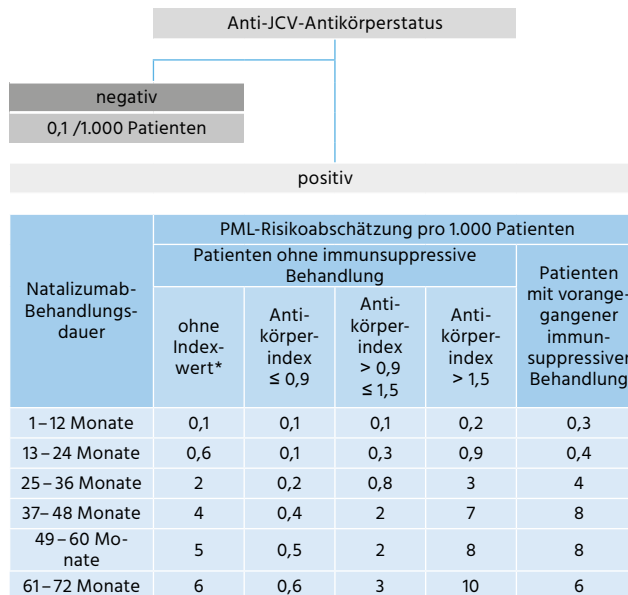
Anti-JCV-Antikörperstatus

negativ
0,1 /1.000 Patienten

positiv

| Natalizumab-Behandlungsdauer | PML-Risikoabschätzung pro 1.000 Patienten | | | | |
|---|---|---|---|---|---|
| | Patienten ohne immunsuppressive Behandlung | | | | Patienten mit vorangegangener immunsuppressiver Behandlung |
| | ohne Indexwert* | Antikörperindex $\leq 0{,}9$ | Antikörperindex $> 0{,}9$ $\leq 1{,}5$ | Antikörperindex $> 1{,}5$ | |
| 1 – 12 Monate | 0,1 | 0,1 | 0,1 | 0,2 | 0,3 |
| 13 – 24 Monate | 0,6 | 0,1 | 0,3 | 0,9 | 0,4 |
| 25 – 36 Monate | 2 | 0,2 | 0,8 | 3 | 4 |
| 37– 48 Monate | 4 | 0,4 | 2 | 7 | 8 |
| 49 – 60 Monate | 5 | 0,5 | 2 | 8 | 8 |
| 61 – 72 Monate | 6 | 0,6 | 3 | 10 | 6 |